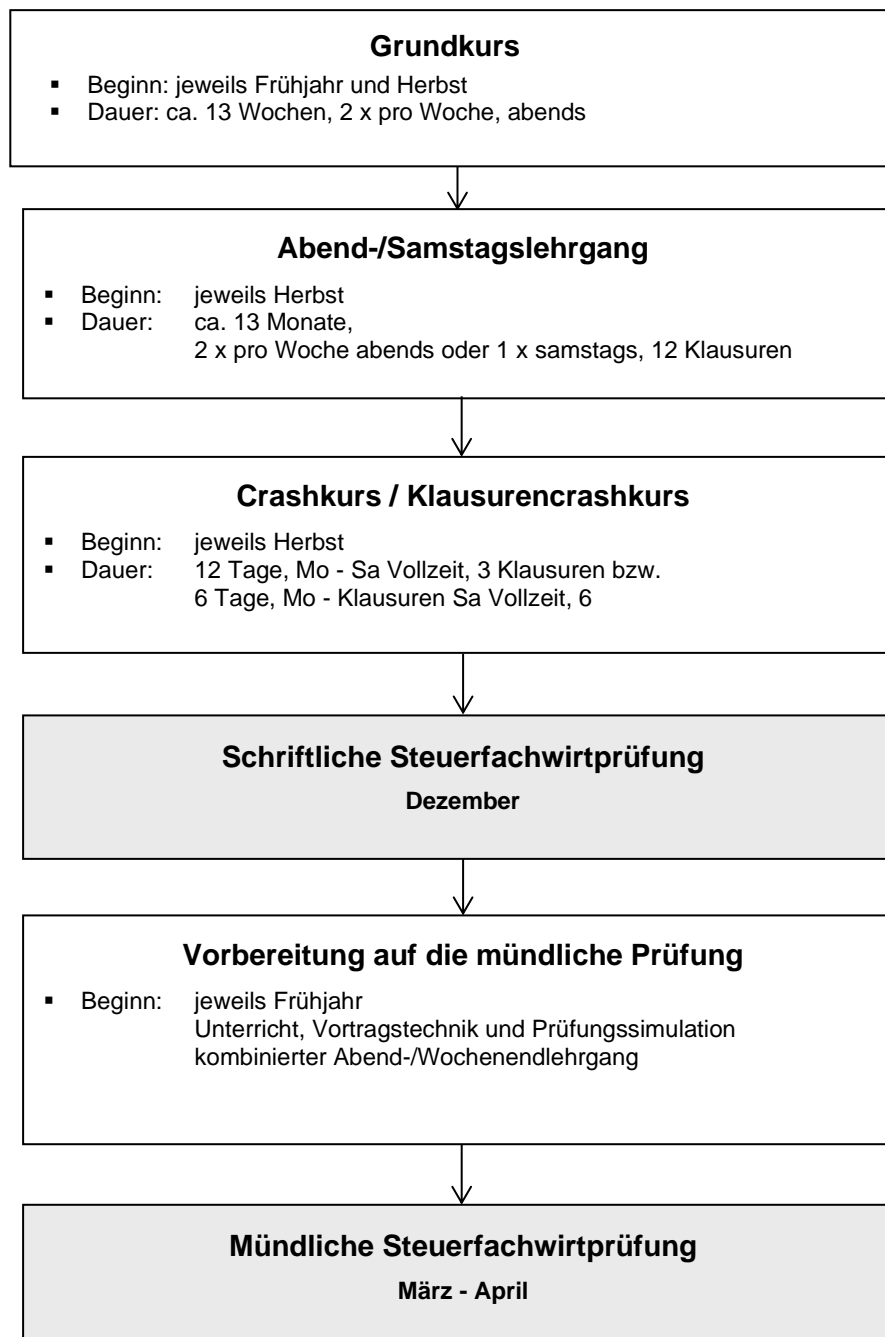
**Grundkurs**

- Beginn: jeweils Frühjahr und Herbst
- Dauer: ca. 13 Wochen, 2 x pro Woche, abends

**Abend-/Samstagslehrgang**

- Beginn: jeweils Herbst
- Dauer: ca. 13 Monate, 2 x pro Woche abends oder 1 x samstags, 12 Klausuren

**Crashkurs / Klausurencrashkurs**

- Beginn: jeweils Herbst
- Dauer: 12 Tage, Mo - Sa Vollzeit, 3 Klausuren bzw. 6 Tage, Mo - Klausuren Sa Vollzeit, 6

**Schriftliche Steuerfachwirtprüfung**

**Dezember**

**Vorbereitung auf die mündliche Prüfung**

- Beginn: jeweils Frühjahr
Unterricht, Vortragstechnik und Prüfungssimulation
kombinierter Abend-/Wochenendlehrgang

**Mündliche Steuerfachwirtprüfung**

**März - April**